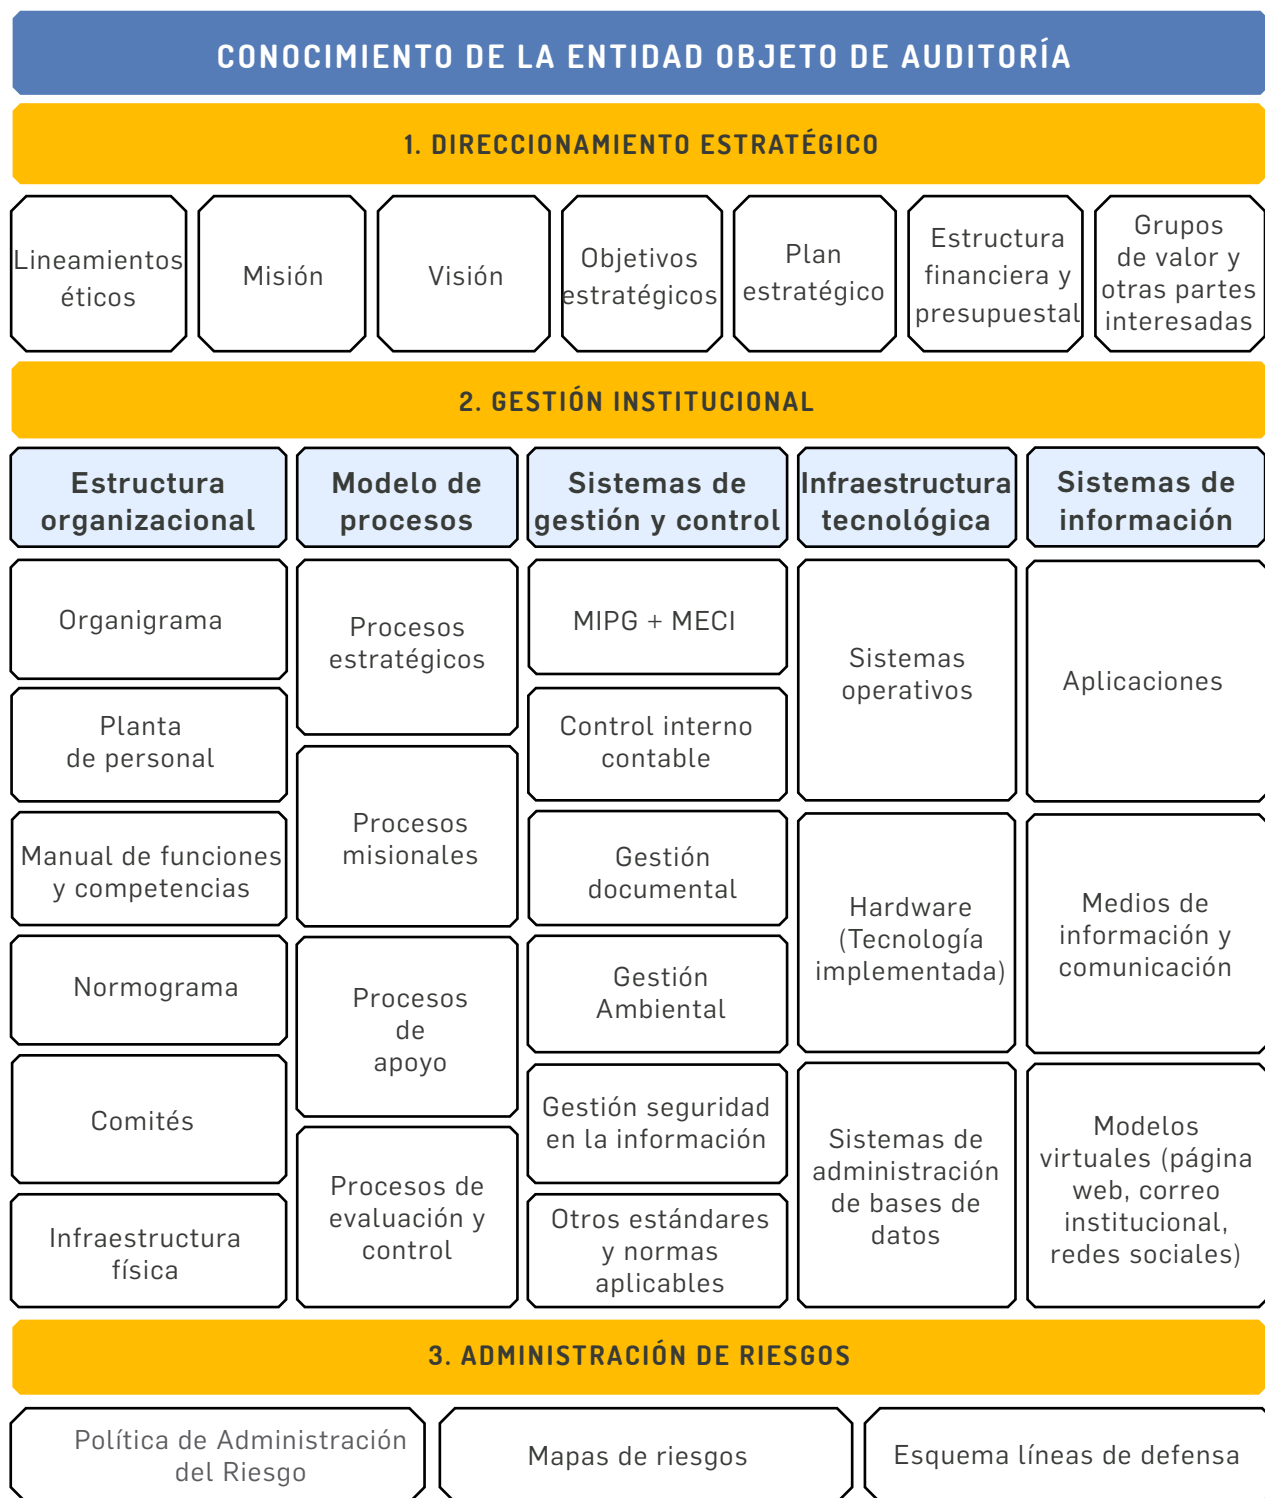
CONOCIMIENTO DE LA ENTIDAD OBJETO DE AUDITORÍA

1. DIRECCIONAMIENTO ESTRATÉGICO

Lineamientos éticos

Misión

Visión

Objetivos estratégicos

Plan estratégico

Estructura financiera y presupuestal

Grupos de valor y otras partes interesadas

2. GESTIÓN INSTITUCIONAL

Estructura organizacional

Organigrama

Planta de personal

Manual de funciones y competencias

Normograma

Comités

Infraestructura física

Modelo de procesos

Procesos estratégicos

Procesos misionales

Procesos de apoyo

Procesos de evaluación y control

Sistemas de gestión y control

MIPG + MECI

Control interno contable

Gestión documental

Gestión Ambiental

Gestión seguridad en la información

Otros estándares y normas aplicables

Infraestructura tecnológica

Sistemas operativos

Hardware (Tecnología implementada)

Sistemas de administración de bases de datos

Sistemas de información

Aplicaciones

Medios de información y comunicación

Modelos virtuales (página web, correo institucional, redes sociales)

3. ADMINISTRACIÓN DE RIESGOS

Política de Administración del Riesgo

Mapas de riesgos

Esquema líneas de defensa